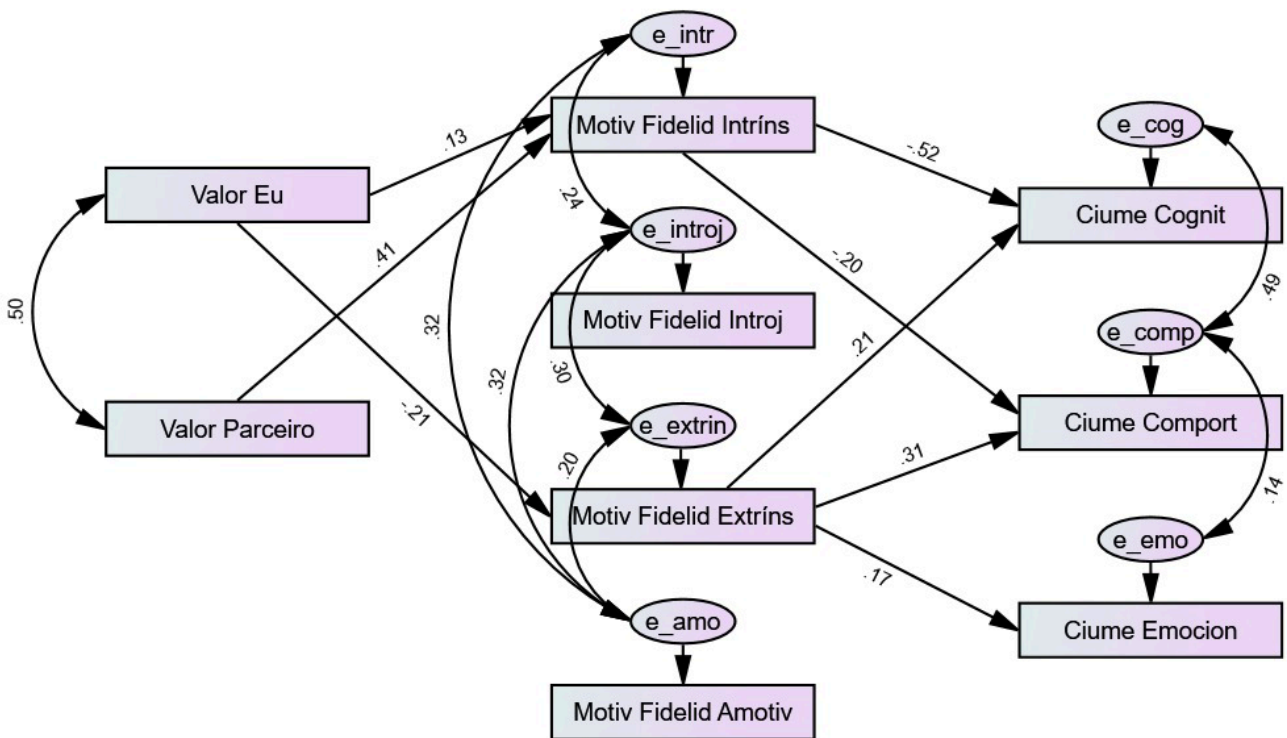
e_intr
Motiv Fidelid Intríns
.13
Valor Eu
.24
.41
.50
e_introj
Motiv Fidelid Introj
.32
.32
.30
Valor Parceiro
-.21
e_extrin
.20
Motiv Fidelid Extríns
e_amo
Motiv Fidelid Amotiv
-.52
-.20
.21
.31
.17
e_cog
Ciume Cognit
.49
e_comp
Ciume Comport
.14
e_emo
Ciume Emocion